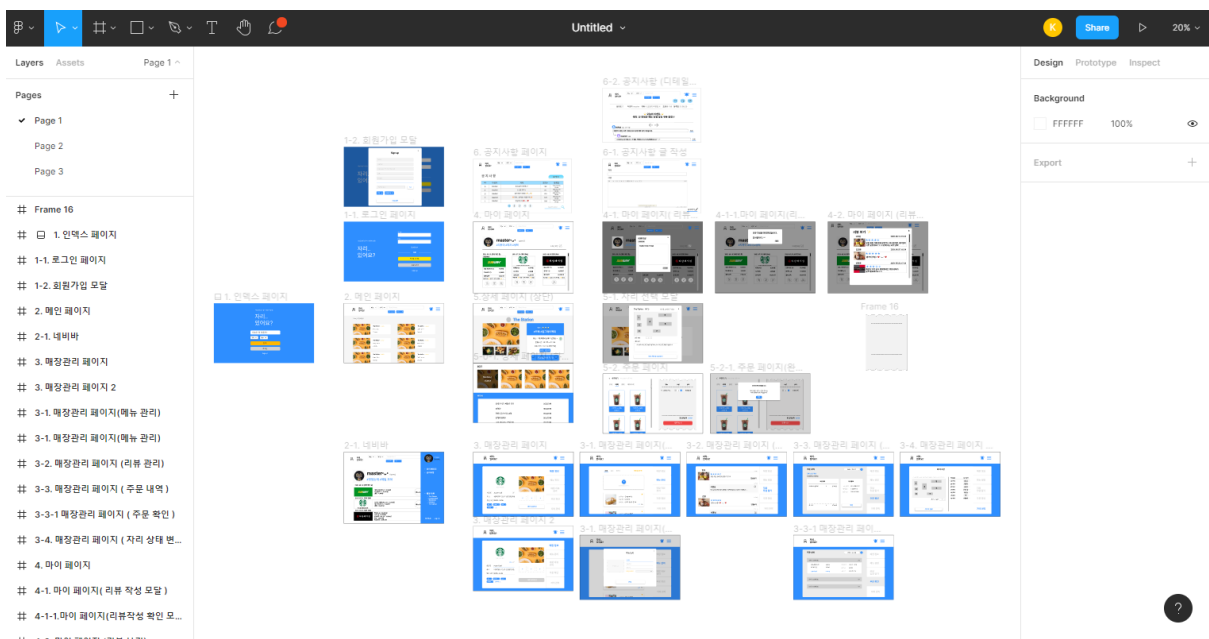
Untitled

K Share 20%

Layers Assets Page 1

Pages
Page 1
Page 2
Page 3

Frame 16
1. 인덱스 페이지
1-1. 로그인 페이지
1-2. 회원가입 모달
2. 메인 페이지
2-1. 네비바
3. 매장관리 페이지
3. 매장관리 페이지 2
3-1. 매장관리 페이지(메뉴 관리)
3-1. 매장관리 페이지(메뉴 관리)
3-2. 매장관리 페이지 (리뷰 관리)
3-3. 매장관리 페이지 ( 주문 내역 )
3-3-1 매장관리 페이지 ( 주문 확인 )
3-4. 매장관리 페이지 ( 자리 상태 변...
4. 마이 페이지
4-1. 마이 페이지( 리뷰 작성 모달 )
4-1-1.마이 페이지(리뷰작성 확인 모...

6-2. 공지사항 (디테일...
1-2. 회원가입 모달
6. 공지사항 페이지
6-1. 공지사항 글 작성
1-1. 로그인 페이지
4. 마이 페이지
4-1. 마이 페이지( 리...
4-1-1.마이 페이지(리...
4-2. 마이 페이지 (리뷰...
1. 인덱스 페이지
2. 메인 페이지
5.상세 페이지 (상단)
5-1. 자리 선택 모달
Frame 16
5-2. 주문 페이지
5-2-1. 주문 페이지(완...
2-1. 네비바
3. 매장관리 페이지
3-1. 매장관리 페이지 (...
3-2. 매장관리 페이지 (...
3-3. 매장관리 페이지 (...
3-4. 매장관리 페이지 ...
3. 매장관리 페이지 2
3-1. 매장관리 페이지(...
3-3-1 매장관리 페이...

Design Prototype Inspect
Background
FFFFFF 100%
Export
?